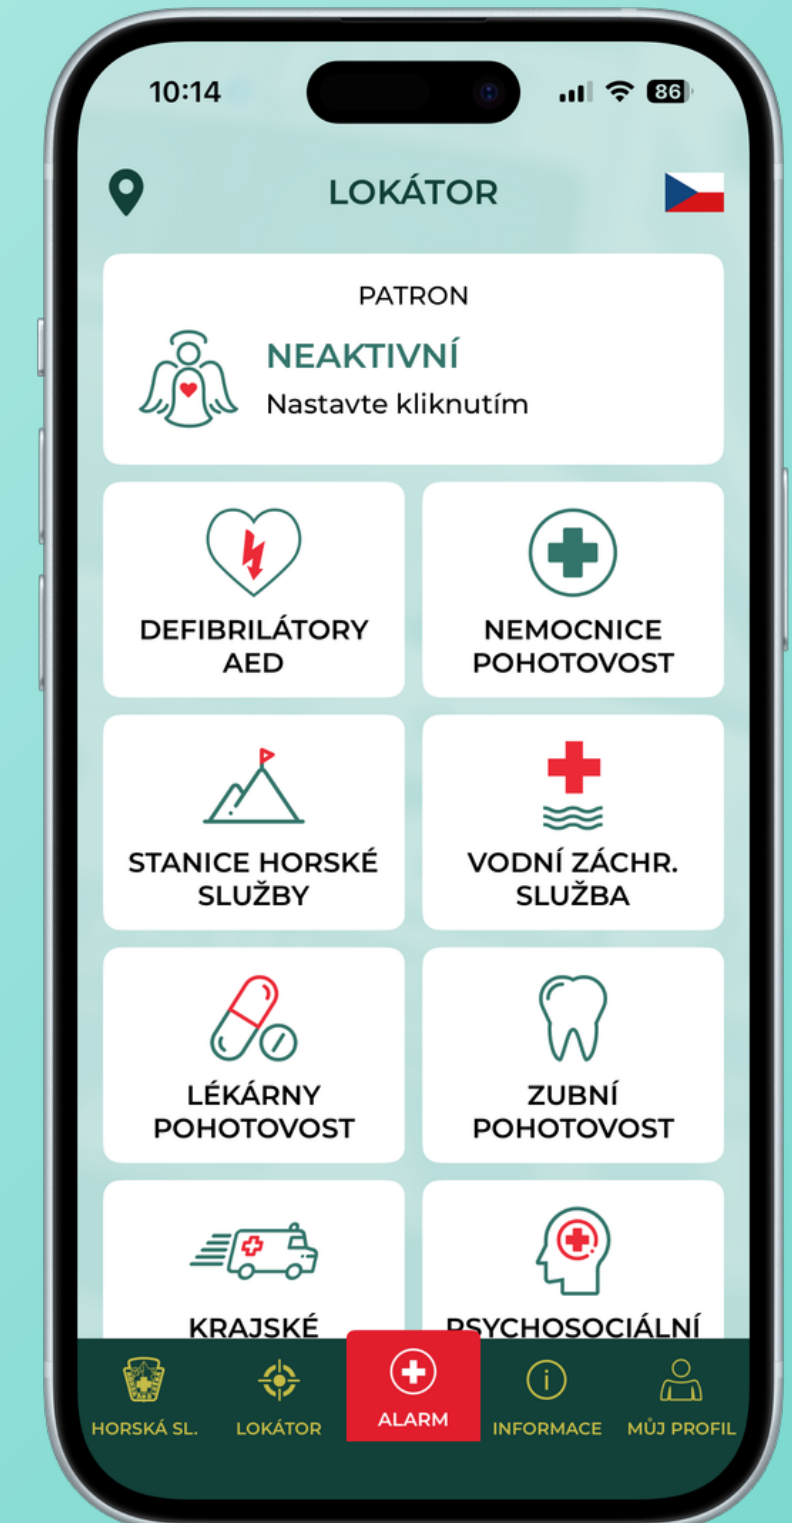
10:14

86

LOKÁTOR

PATRON

NEAKTIVNÍ
Nastavte kliknutím

DEFIBRILÁTORY AED

NEMOCNICE POHOTOVOST

STANICE HORSKÉ SLUŽBY

VODNÍ ZÁCHR. SLUŽBA

LÉKÁRNY POHOTOVOST

ZUBNÍ POHOTOVOST

KRAJSKÉ

PSYCHOSOCIÁLNÍ

HORSKÁ SL.
LOKÁTOR
ALARM
INFORMACE
MŮJ PROFIL